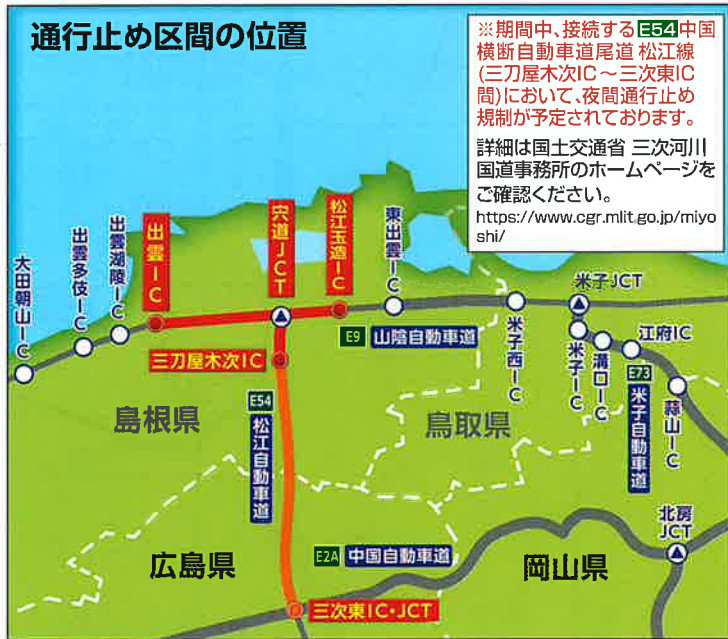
通行止め区間の位置

※期間中、接続するE54中国横断自動車道尾道 松江線(三刀屋木次IC～三次東IC間)において、夜間通行止め規制が予定されております。

詳細は国土交通省 三次河川国道事務所のホームページをご確認ください。
https://www.cgr.mlit.go.jp/miyoshi/

大田朝山IC
出雲多伎IC
出雲湖陵IC
出雲IC
宍道JCT
松江玉造IC
東出雲IC
米子JCT
米子西IC
米子IC
溝口IC
江府IC
蒜山IC
三刀屋木次IC
E9 山陰自動車道
E73 米子自動車道
E54 松江自動車道
島根県
鳥取県
広島県
岡山県
E2A 中国自動車道
北房JCT
三次東IC・JCT